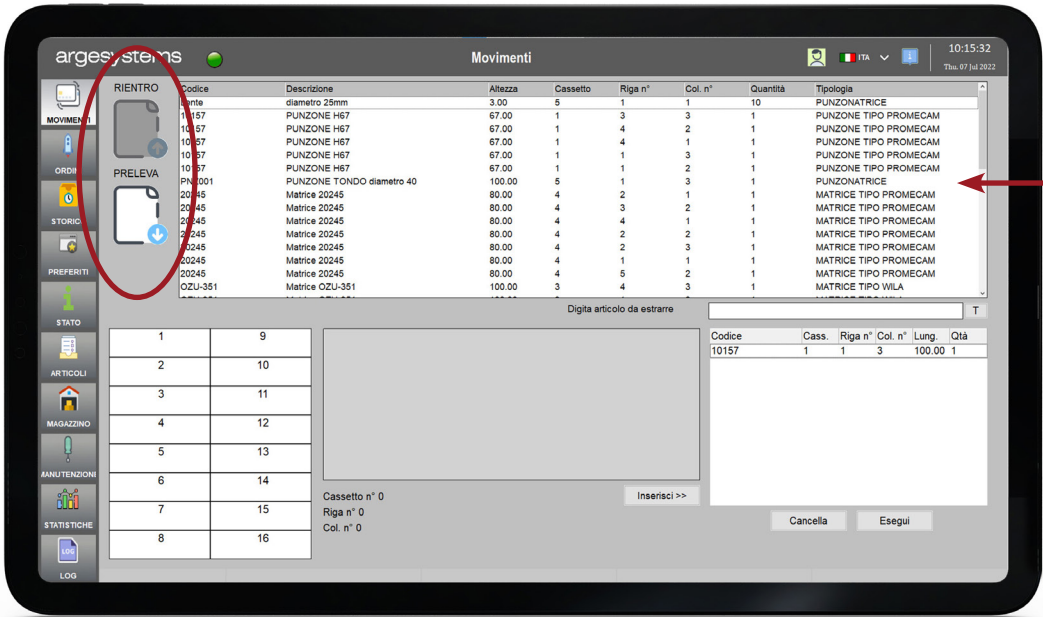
argesystems

Movimenti

ITA

10:15:32
Thu. 07 Jul 2022

MOVIMENTI
ORDINI
STORICO
PREFERITI
STATO
ARTICOLI
MAGAZZINO
MANUTENZIONI
STATISTICHE
LOG

RIENTRO

PRELEVA

| Codice | Descrizione | Altezza | Cassetto | Riga n° | Col. n° | Quantità | Tipologia |
|---|---|---|---|---|---|---|---|
| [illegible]ente | diametro 25mm | 3.00 | 5 | 1 | 1 | 10 | PUNZONATRICE |
| 10157 | PUNZONE H67 | 67.00 | 1 | 3 | 3 | 1 | PUNZONE TIPO PROMECAM |
| 10157 | PUNZONE H67 | 67.00 | 1 | 4 | 2 | 1 | PUNZONE TIPO PROMECAM |
| 10157 | PUNZONE H67 | 67.00 | 1 | 4 | 1 | 1 | PUNZONE TIPO PROMECAM |
| 10157 | PUNZONE H67 | 67.00 | 1 | 1 | 3 | 1 | PUNZONE TIPO PROMECAM |
| 10157 | PUNZONE H67 | 67.00 | 1 | 1 | 2 | 1 | PUNZONE TIPO PROMECAM |
| PN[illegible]001 | PUNZONE TONDO diametro 40 | 100.00 | 5 | 1 | 3 | 1 | PUNZONATRICE |
| 20245 | Matrice 20245 | 80.00 | 4 | 2 | 1 | 1 | MATRICE TIPO PROMECAM |
| 20245 | Matrice 20245 | 80.00 | 4 | 3 | 2 | 1 | MATRICE TIPO PROMECAM |
| 20245 | Matrice 20245 | 80.00 | 4 | 4 | 1 | 1 | MATRICE TIPO PROMECAM |
| 20245 | Matrice 20245 | 80.00 | 4 | 2 | 2 | 1 | MATRICE TIPO PROMECAM |
| 20245 | Matrice 20245 | 80.00 | 4 | 2 | 3 | 1 | MATRICE TIPO PROMECAM |
| 20245 | Matrice 20245 | 80.00 | 4 | 1 | 1 | 1 | MATRICE TIPO PROMECAM |
| 20245 | Matrice 20245 | 80.00 | 4 | 5 | 2 | 1 | MATRICE TIPO PROMECAM |
| OZU-351 | Matrice OZU-351 | 100.00 | 3 | 4 | 3 | 1 | MATRICE TIPO WILA |

Digita articolo da estrarre

T

| 1 | 9 |
|---|---|
| 2 | 10 |
| 3 | 11 |
| 4 | 12 |
| 5 | 13 |
| 6 | 14 |
| 7 | 15 |
| 8 | 16 |

Cassetto n° 0
Riga n° 0
Col. n° 0

Inserisci >>

| Codice | Cass. | Riga n° | Col. n° | Lung. | Qtà |
|---|---|---|---|---|---|
| 10157 | 1 | 1 | 3 | 100.00 | 1 |

Cancella

Esegui